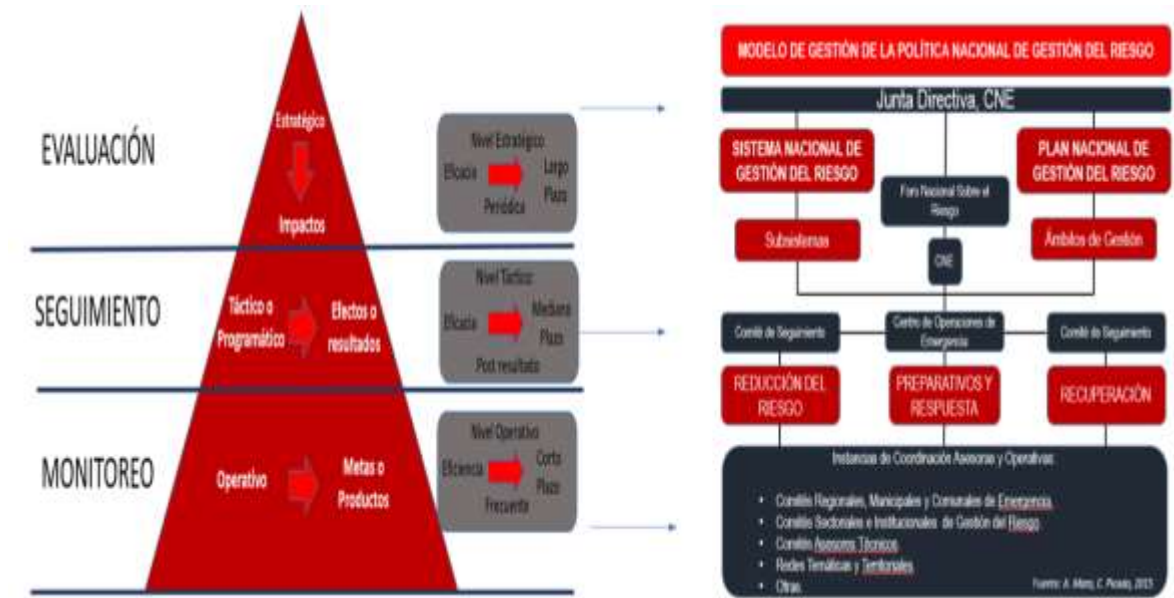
EVALUACIÓN

Estratégico

Impactos

Nivel Estratégico
Eficacia
Periódica
Largo Plazo

SEGUIMIENTO

Táctico o Programático

Efectos o resultados

Nivel Táctico
Eficacia
Post resultado
Mediano Plazo

MONITOREO

Operativo

Metas o Productos

Nivel Operativo
Eficiencia
Frecuente
Corto Plazo

MODELO DE GESTIÓN DE LA POLÍTICA NACIONAL DE GESTIÓN DEL RIESGO

Junta Directiva, CNE

SISTEMA NACIONAL DE GESTIÓN DEL RIESGO

Foro Nacional Sobre el Riesgo

PLAN NACIONAL DE GESTIÓN DEL RIESGO

Subsistemas

CNE

Ámbitos de Gestión

Comité de Seguimiento

Centro de Operaciones de Emergencia

Comité de Seguimiento

REDUCCIÓN DEL RIESGO

PREPARATIVOS Y RESPUESTA

RECUPERACIÓN

Instancias de Coordinación Asesoras y Operativas:

• Comités Regionales, Municipales y Comunales de Emergencia
• Comités Sectoriales e Institucionales de Gestión del Riesgo
• Comités Asesores Técnicos
• Redes Temáticas y Territoriales
• Otras

Fuente: A. Mata, C. Picado, 2015